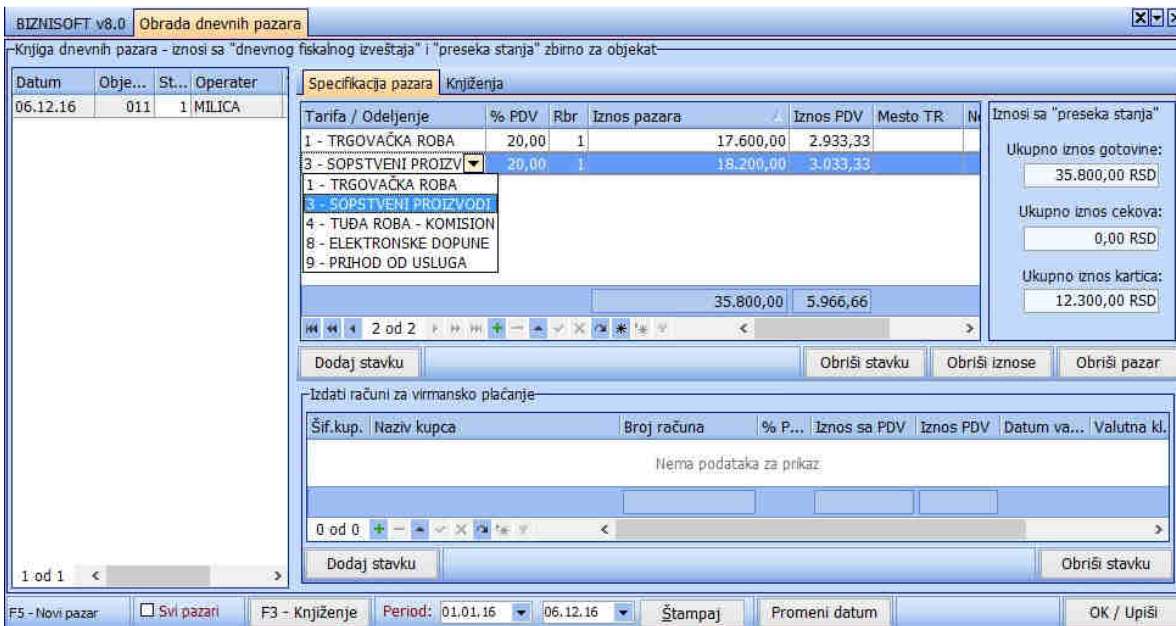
BIZNISOFT v8.0 Obrada dnevnih pazara

Knjiga dnevnih pazara - iznosi sa "dnevnog fiskalnog izveštaja" i "preseka stanja" zbirno za objekat

| Datum | Obje... | St... | Operater |
|---|---|---|---|
| 06.12.16 | 011 | 1 | MILICA |

1 od 1

Specifikacija pazara Knjiženja

| Tarifa / Odeljenje | % PDV | Rbr | Iznos pazara | Iznos PDV | Mesto TR | N |
|---|---|---|---|---|---|---|
| 1 - TRGOVAČKA ROBA | 20,00 | 1 | 17.600,00 | 2.933,33 | | |
| 3 - SOPSTVENI PROIZV | 20,00 | 1 | 18.200,00 | 3.033,33 | | |

1 - TRGOVAČKA ROBA
3 - SOPSTVENI PROIZVODI
4 - TUĐA ROBA - KOMISION
8 - ELEKTRONSKE DOPUNE
9 - PRIHOD OD USLUGA

35.800,00 5.966,66

2 od 2

Iznosi sa "preseka stanja"

Ukupno iznos gotovine:
35.800,00 RSD

Ukupno iznos cekova:
0,00 RSD

Ukupno iznos kartica:
12.300,00 RSD

Dodaj stavku Obriši stavku Obriši iznose Obriši pazar

Izdati računi za virmansko plaćanje

| Šif.kup. | Naziv kupca | Broj računa | % P... | Iznos sa PDV | Iznos PDV | Datum va... | Valutna kl. |
|---|---|---|---|---|---|---|---|

Nema podataka za prikaz

0 od 0

Dodaj stavku Obriši stavku

F5 - Novi pazar Svi pazari F3 - Knjiženje Period: 01.01.16 06.12.16 Štampaj Promeni datum OK / Upiši